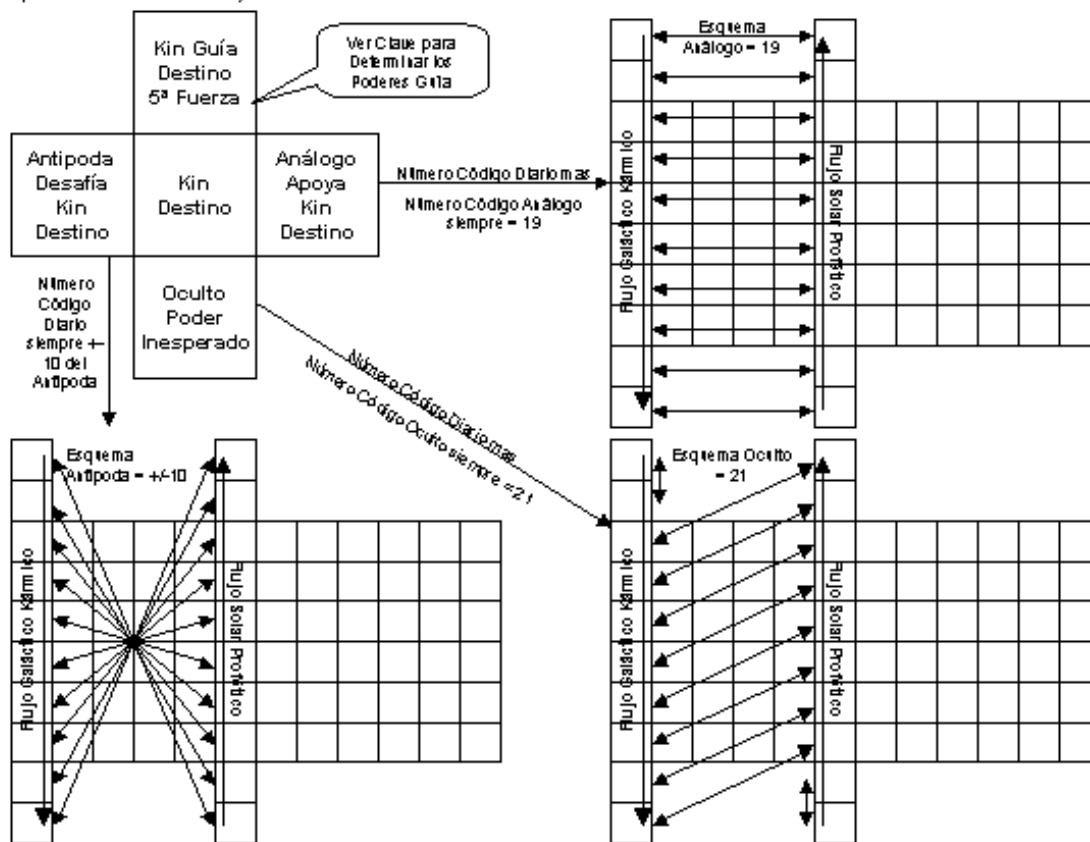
Kin Guía Destino 5ª Fuerza

Ver Clave para Determinar los Poderes Guía

Antipoda Desafía Kin Destino

Kin Destino

Análogo Apoya Kin Destino

Oculto Poder Inesperado

Número Código Diario mas

Número Código Análogo siempre = 19

Número Código Diario siempre +- 10 del Antipoda

Número Código Diario mas

Número Código Oculto siempre =21

Esquema Análogo = 19

Flujo Galáctico Kármico

Flujo Solar Profético

Esquema Antipoda = +/-10

Flujo Galáctico Kármico

Flujo Solar Profético

Esquema Oculto = 21

Flujo Galáctico Kármico

Flujo Solar Profético